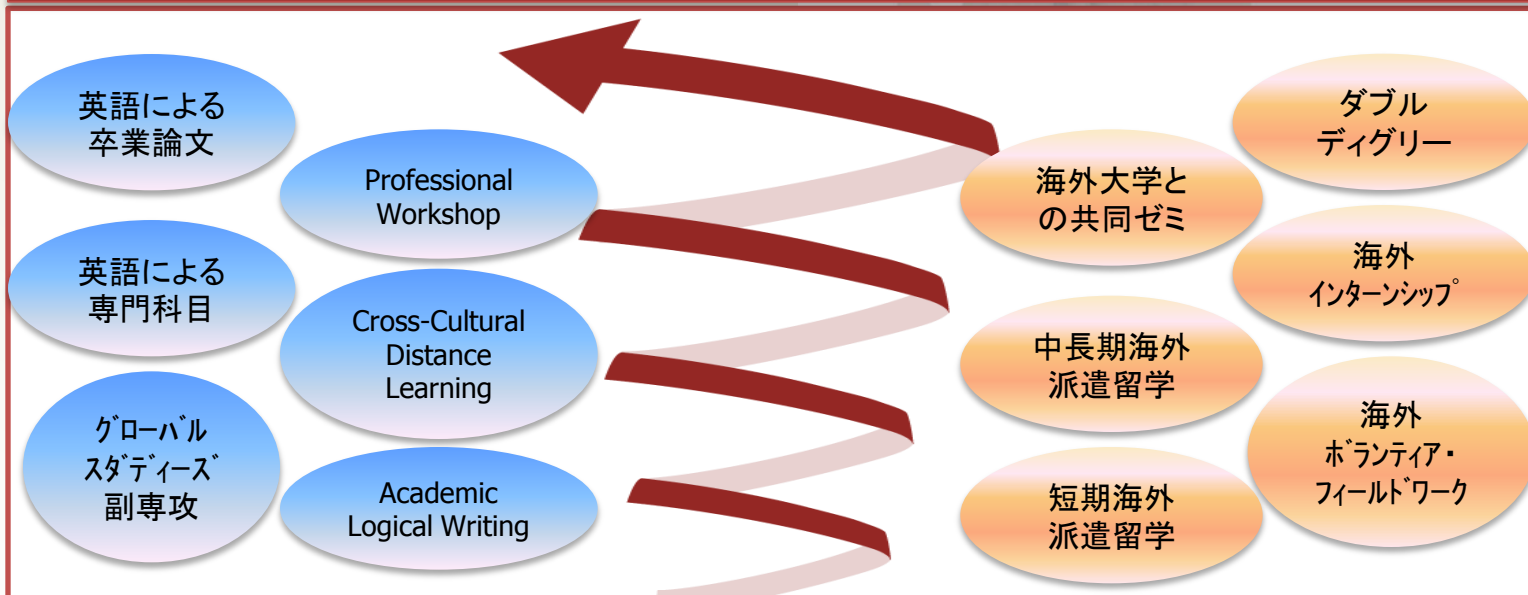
英語による
卒業論文

Professional
Workshop

英語による
専門科目

Cross-Cultural
Distance
Learning

グローバル
スタディーズ
副専攻

Academic
Logical Writing

海外大学と
の共同ゼミ

中長期海外
派遣留学

短期海外
派遣留学

ダブル
ディグリー

海外
インターンシップ

海外
ボランティア・
フィールドワーク